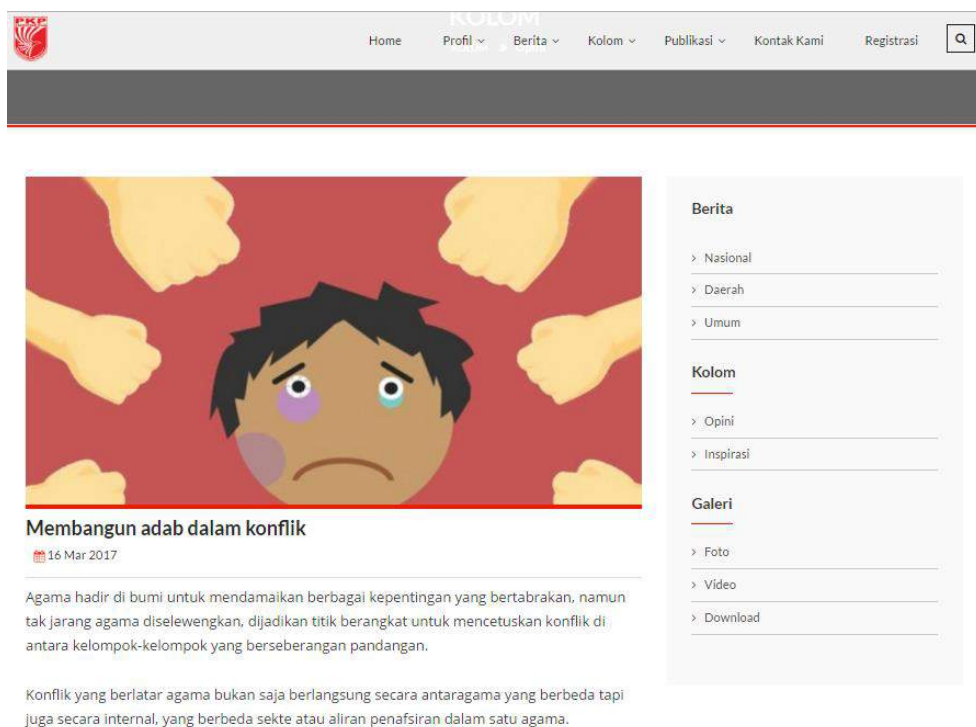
PKB

KOLOM

Home Profil ˅ Berita ˅ Kolom ˅ Publikasi ˅ Kontak Kami Registrasi

Membangun adab dalam konflik

16 Mar 2017

Agama hadir di bumi untuk mendamaikan berbagai kepentingan yang bertabrakan, namun tak jarang agama diselewengkan, dijadikan titik berangkat untuk mencetuskan konflik di antara kelompok-kelompok yang berseberangan pandangan.

Konflik yang berlatar agama bukan saja berlangsung secara antaragama yang berbeda tapi juga secara internal, yang berbeda sekte atau aliran penafsiran dalam satu agama.

Berita

› Nasional

› Daerah

› Umum

Kolom

› Opini

› Inspirasi

Galeri

› Foto

› Video

› Download